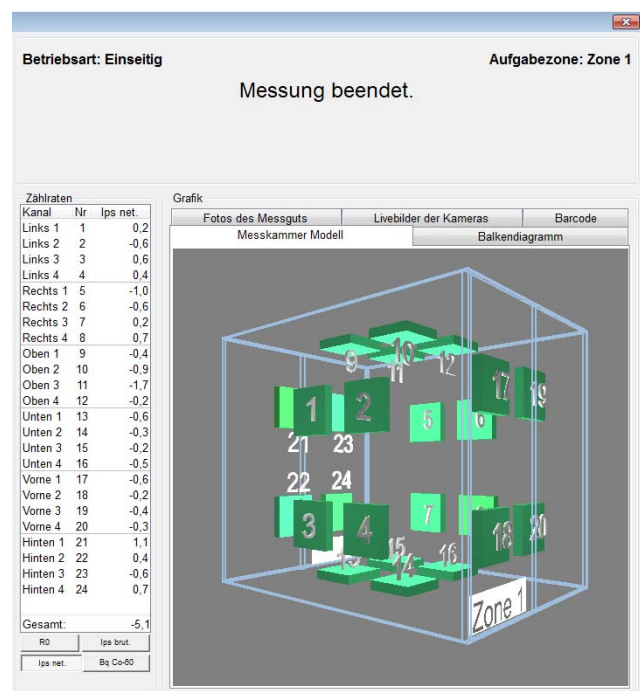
Betriebsart: Einseitig

Aufgabezone: Zone 1

Messung beendet.

Zählraten

| Kanal | Nr | Ips net. |
|---|---|---|
| Links 1 | 1 | 0,2 |
| Links 2 | 2 | -0,6 |
| Links 3 | 3 | 0,6 |
| Links 4 | 4 | 0,4 |
| Rechts 1 | 5 | -1,0 |
| Rechts 2 | 6 | -0,6 |
| Rechts 3 | 7 | 0,2 |
| Rechts 4 | 8 | 0,7 |
| Oben 1 | 9 | -0,4 |
| Oben 2 | 10 | -0,9 |
| Oben 3 | 11 | -1,7 |
| Oben 4 | 12 | -0,2 |
| Unten 1 | 13 | -0,6 |
| Unten 2 | 14 | -0,3 |
| Unten 3 | 15 | -0,2 |
| Unten 4 | 16 | -0,5 |
| Vorne 1 | 17 | -0,6 |
| Vorne 2 | 18 | -0,2 |
| Vorne 3 | 19 | -0,4 |
| Vorne 4 | 20 | -0,3 |
| Hinten 1 | 21 | 1,1 |
| Hinten 2 | 22 | 0,4 |
| Hinten 3 | 23 | -0,6 |
| Hinten 4 | 24 | 0,7 |

Gesamt: -5,1

R0 Ips brut.

Ips net. Bq Co-60

Grafik

Fotos des Messguts | Livebilder der Kameras | Barcode

Messkammer Modell | Balkendiagramm

9 10 11 12 17 19 1 2 5 6 21 23 22 24 3 4 7 18 20 13 15 14 16

Zone 1